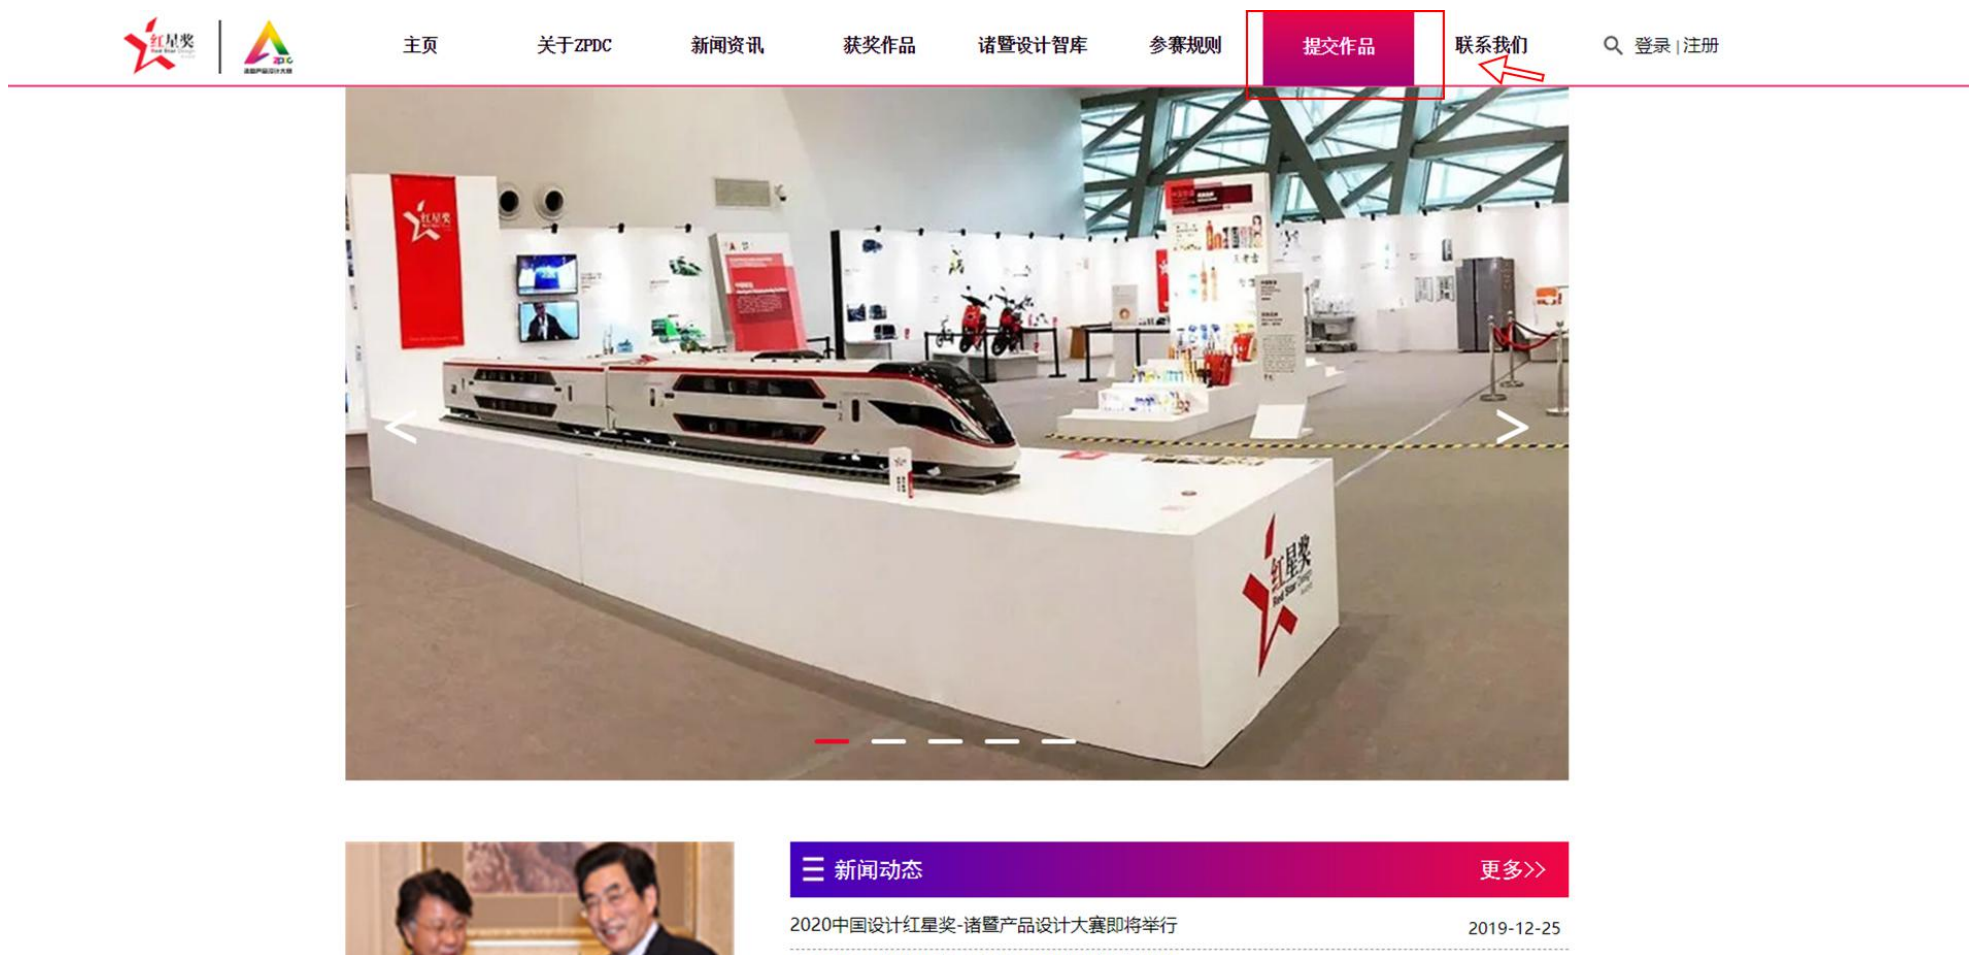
红星奖

主页 关于ZPDC 新闻资讯 获奖作品 诸暨设计智库 参赛规则 提交作品 联系我们 登录 | 注册

红星奖

红星奖 Red Star Design Award

新闻动态 更多>>

2020中国设计红星奖-诸暨产品设计大赛即将举行 2019-12-25